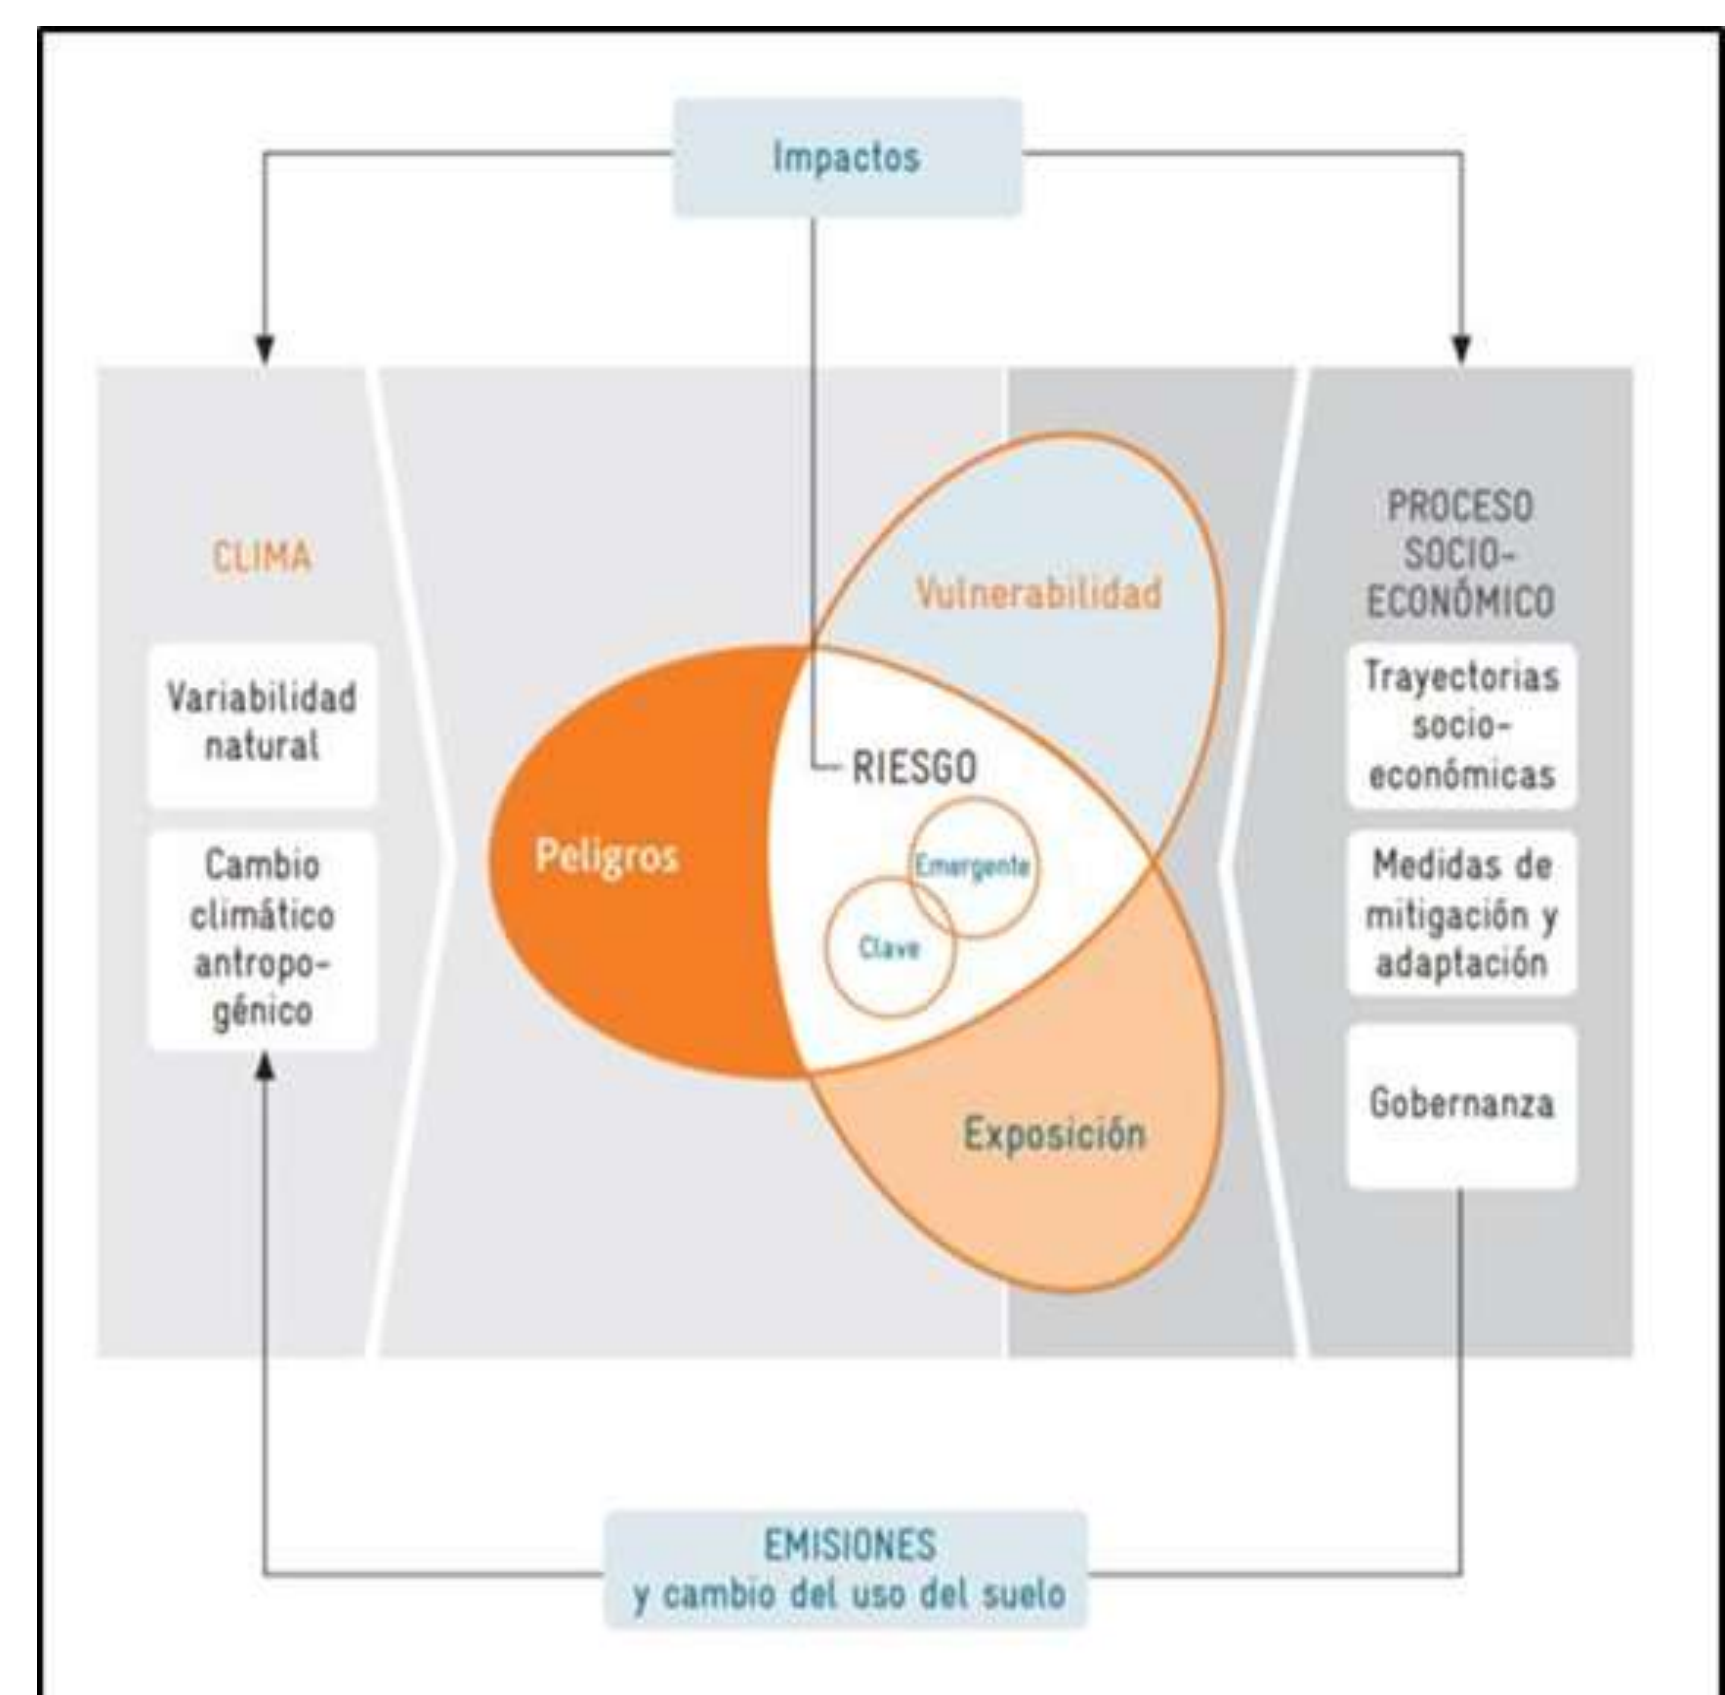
Impactos

CLIMA

Variabilidad natural

Cambio climático antropogénico

Vulnerabilidad

RIESGO

Peligros

Emergente

Clave

Exposición

PROCESO SOCIO-ECONÓMICO

Trayectorias socioeconómicas

Medidas de mitigación y adaptación

Gobernanza

EMISIONES
y cambio del uso del suelo